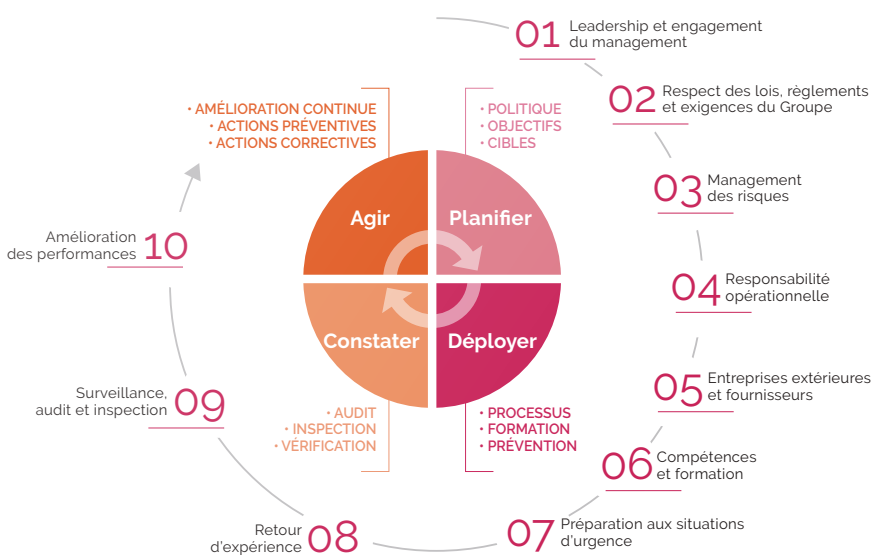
01 Leadership et engagement du management

02 Respect des lois, règlements et exigences du Groupe

03 Management des risques

04 Responsabilité opérationnelle

05 Entreprises extérieures et fournisseurs

06 Compétences et formation

07 Préparation aux situations d'urgence

08 Retour d'expérience

09 Surveillance, audit et inspection

10 Amélioration des performances

• AMÉLIORATION CONTINUE
• ACTIONS PRÉVENTIVES
• ACTIONS CORRECTIVES

• POLITIQUE
• OBJECTIFS
• CIBLES

Agir

Planifier

Constater

Déployer

• AUDIT
• INSPECTION
• VÉRIFICATION

• PROCESSUS
• FORMATION
• PRÉVENTION